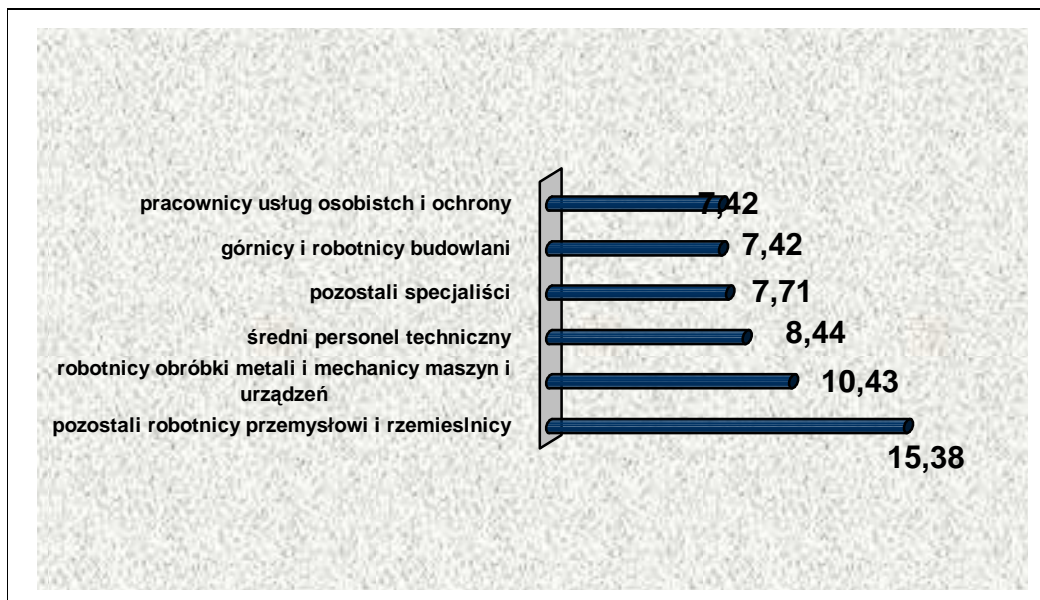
| | |
|---|---|
| pracownicy usług osobistch i ochrony | 7,42 |
| górnicy i robotnicy budowlani | 7,42 |
| pozostali specjaliści | 7,71 |
| średni personel techniczny | 8,44 |
| robotnicy obróbki metali i mechanicy maszyn i urządzeń | 10,43 |
| pozostali robotnicy przemysłowi i rzemieslnicy | 15,38 |